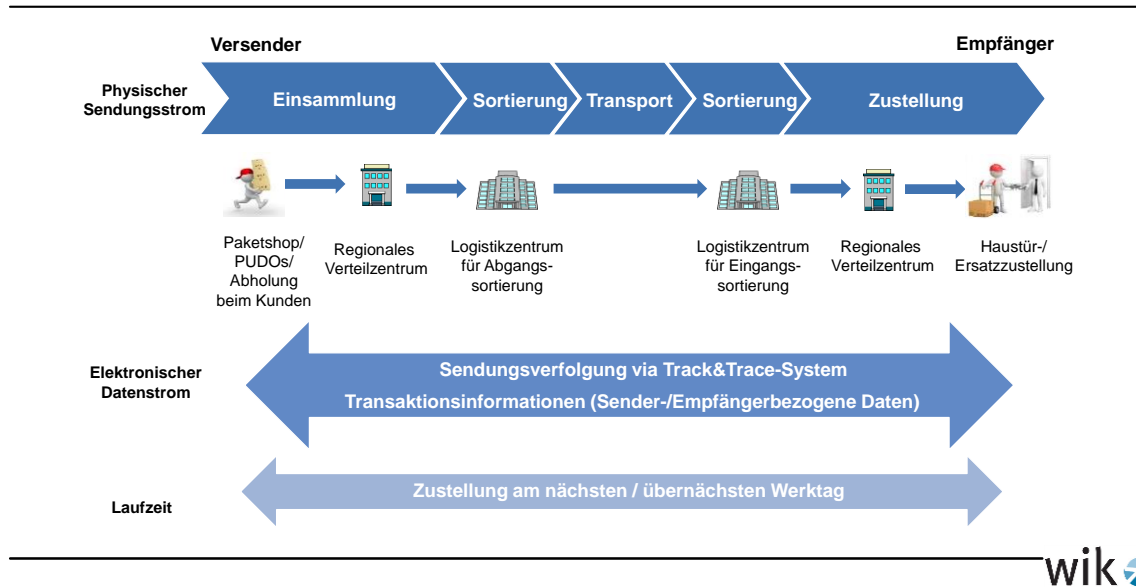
Versender

Empfänger

Physischer Sendungsstrom

Einsammlung

Sortierung

Transport

Sortierung

Zustellung

Paketshop/ PUDOs/ Abholung beim Kunden

Regionales Verteilzentrum

Logistikzentrum für Abgangssortierung

Logistikzentrum für Eingangssortierung

Regionales Verteilzentrum

Haustür-/ Ersatzzustellung

Elektronischer Datenstrom

Sendungsverfolgung via Track&Trace-System

Transaktionsinformationen (Sender-/Empfängerbezogene Daten)

Laufzeit

Zustellung am nächsten / übernächsten Werktag

wik